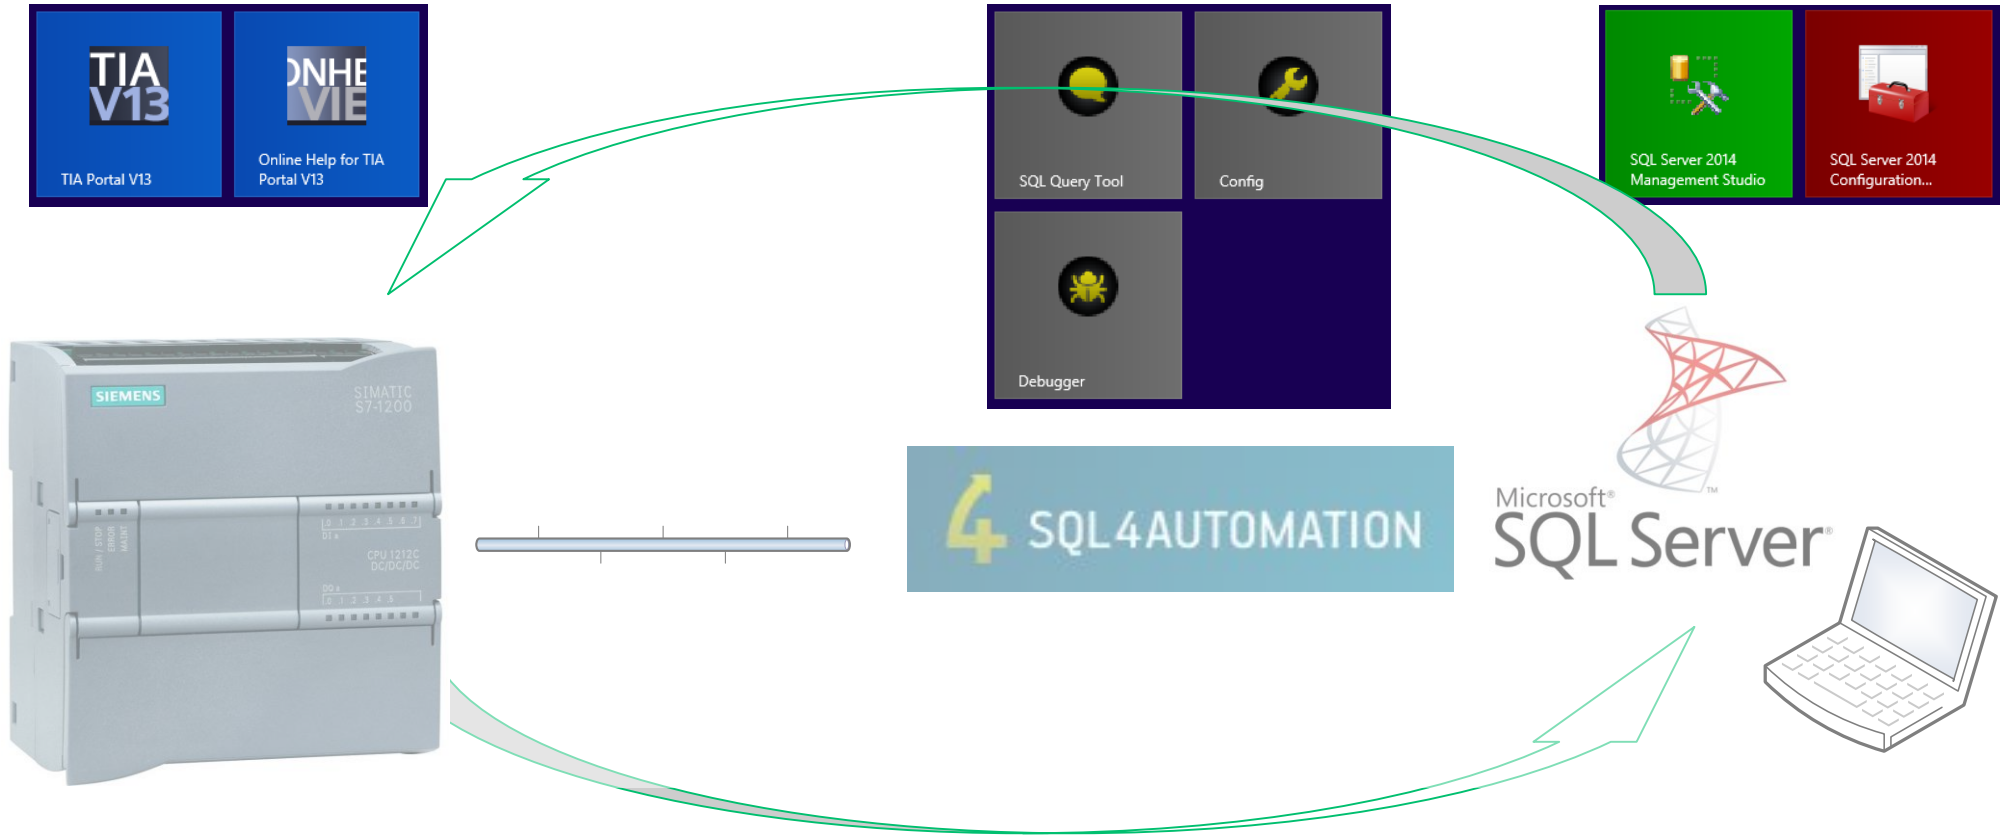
TIA V13

TIA Portal V13

ONHE VIE

Online Help for TIA Portal V13

SQL Query Tool

Config

Debugger

SQL Server 2014 Management Studio

SQL Server 2014 Configuration...

SIEMENS

SIMATIC S7-1200

CPU 1212C DC/DC/DC

4 SQL4AUTOMATION

Microsoft® SQL Server®